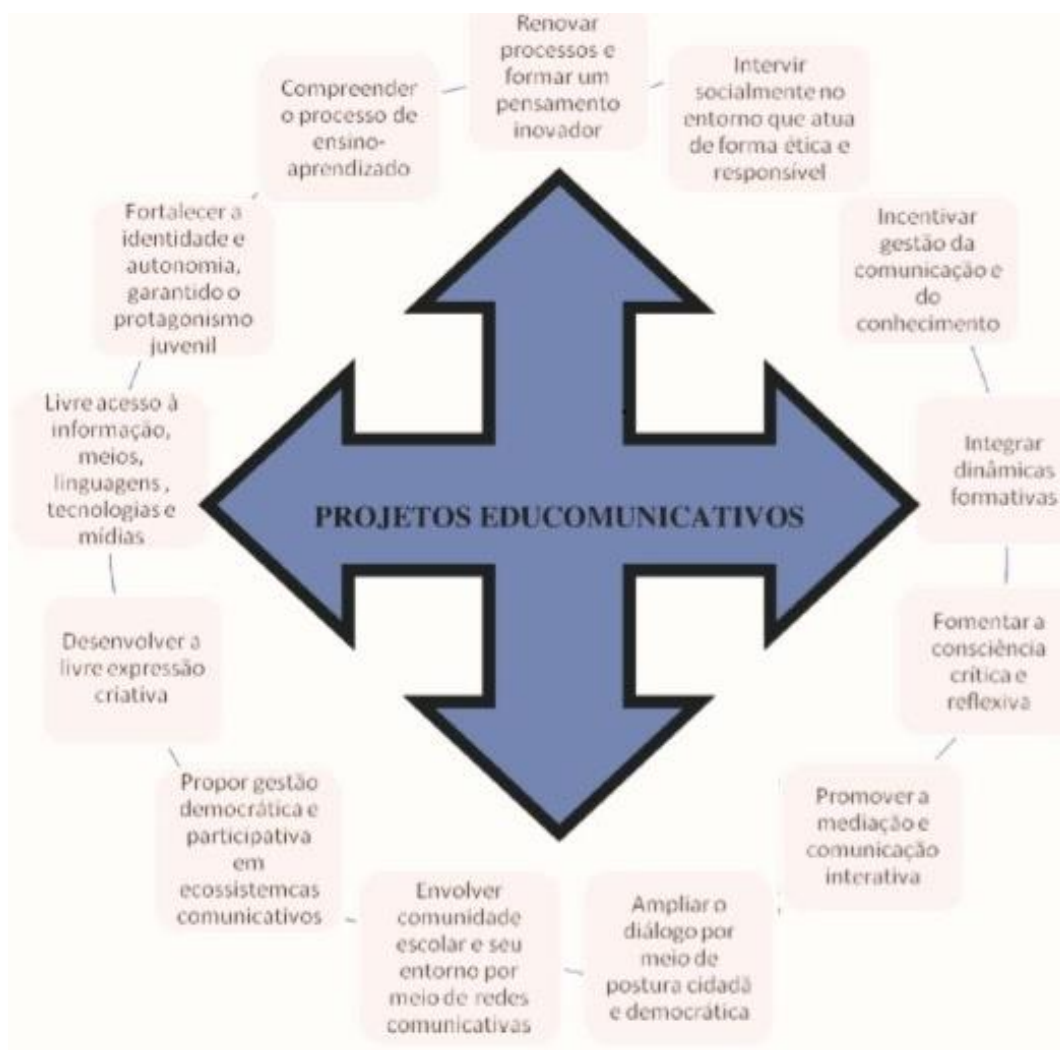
Renovar processos e formar um pensamento inovador

Intervir socialmente no entorno que atua de forma ética e responsível

Incentivar gestão da comunicação e do conhecimento

Integrar dinâmicas formativas

Fomentar a consciência crítica e reflexiva

Promover a mediação e comunicação interativa

Ampliar o diálogo por meio de postura cidadã e democrática

Envolver comunidade escolar e seu entorno por meio de redes comunicativas

Propor gestão democrática e participativa em ecossistemcas comunicativos

Desenvolver a livre expressão criativa

Livre acesso à informação, meios, linguagens , tecnologias e mídias

Fortalecer a identidade e autonomia, garantido o protagonismo juvenil

Compreender o processo de ensino-aprendizado

PROJETOS EDUCOMUNICATIVOS